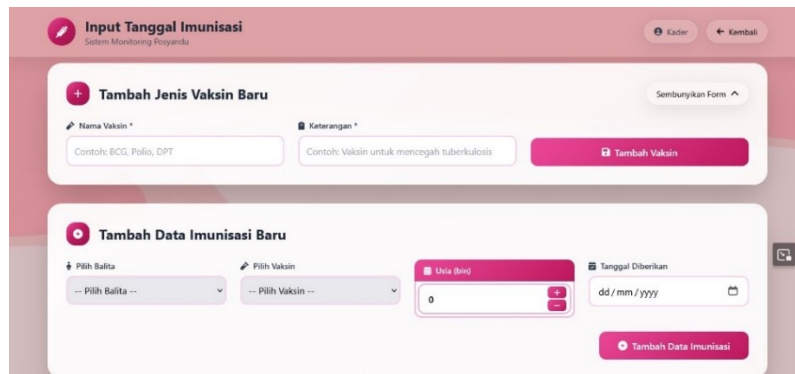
Input Tanggal Imunisasi
Sistem Monitoring Posyandu

Kader
← Kembali

Tambah Jenis Vaksin Baru

Sembunyikan Form ^

Nama Vaksin *
Contoh: BCG, Polio, DPT

Keterangan *
Contoh: Vaksin untuk mencegah tuberkulosis

Tambah Vaksin

Tambah Data Imunisasi Baru

Pilih Balita
-- Pilih Balita --

Pilih Vaksin
-- Pilih Vaksin --

Usia (bln)
0
+
−

Tanggal Diberikan
dd / mm / yyyy

Tambah Data Imunisasi